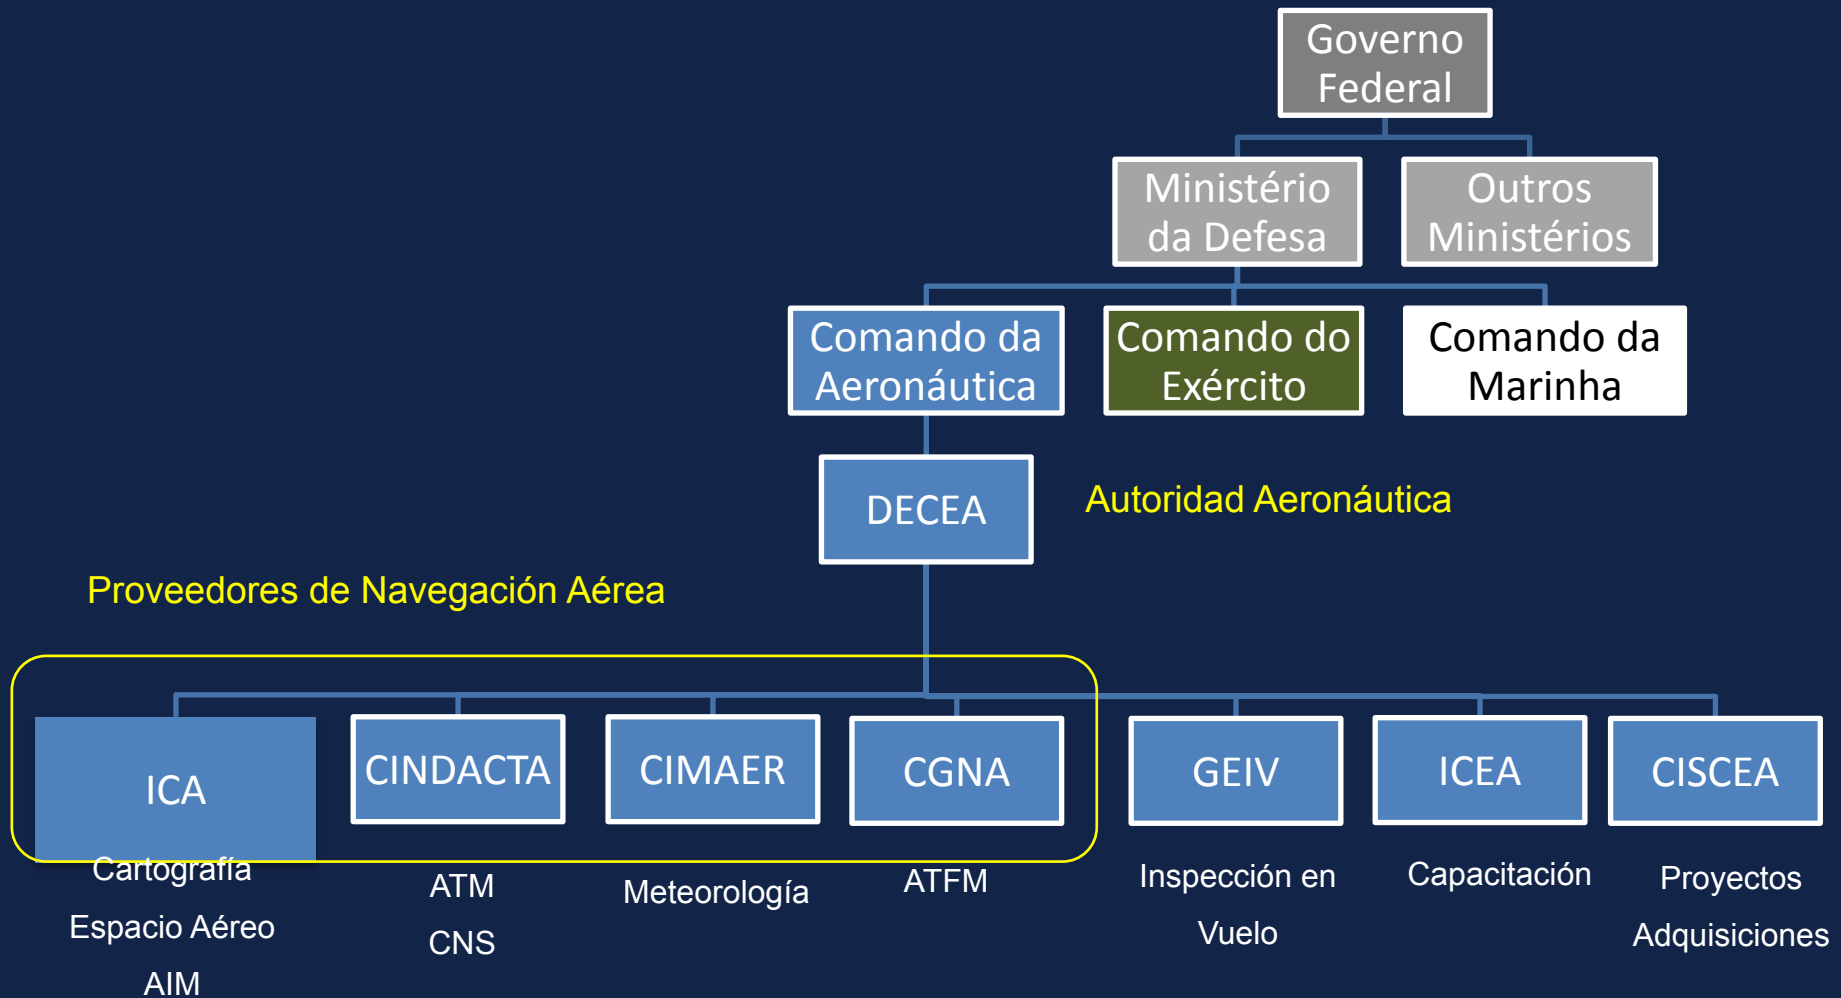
Governo Federal

Ministério da Defesa

Outros Ministérios

Comando da Aeronáutica

Comando do Exército

Comando da Marinha

DECEA

Autoridad Aeronáutica

Proveedores de Navegación Aérea

ICA

Cartografía

Espacio Aéreo

AIM

CINDACTA

ATM

CNS

CIMAER

Meteorología

CGNA

ATFM

GEIV

Inspección en Vuelo

ICEA

Capacitación

CISCEA

Proyectos

Adquisiciones